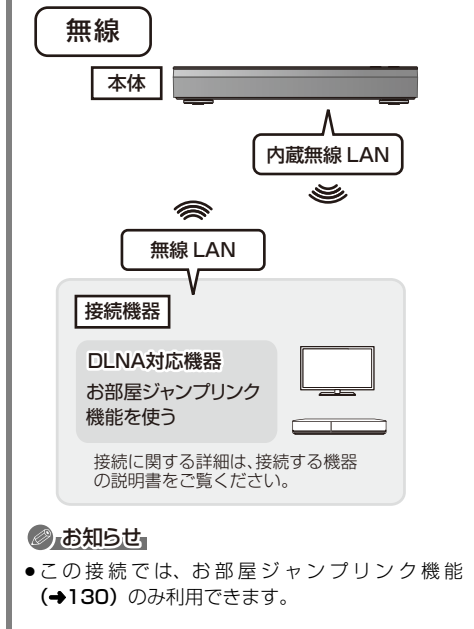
無線

本体

内蔵無線 LAN

無線 LAN

接続機器

DLNA対応機器
お部屋ジャンプリンク機能を使う

接続に関する詳細は、接続する機器の説明書をご覧ください。

お知らせ

●この接続では、お部屋ジャンプリンク機能（➔130）のみ利用できます。